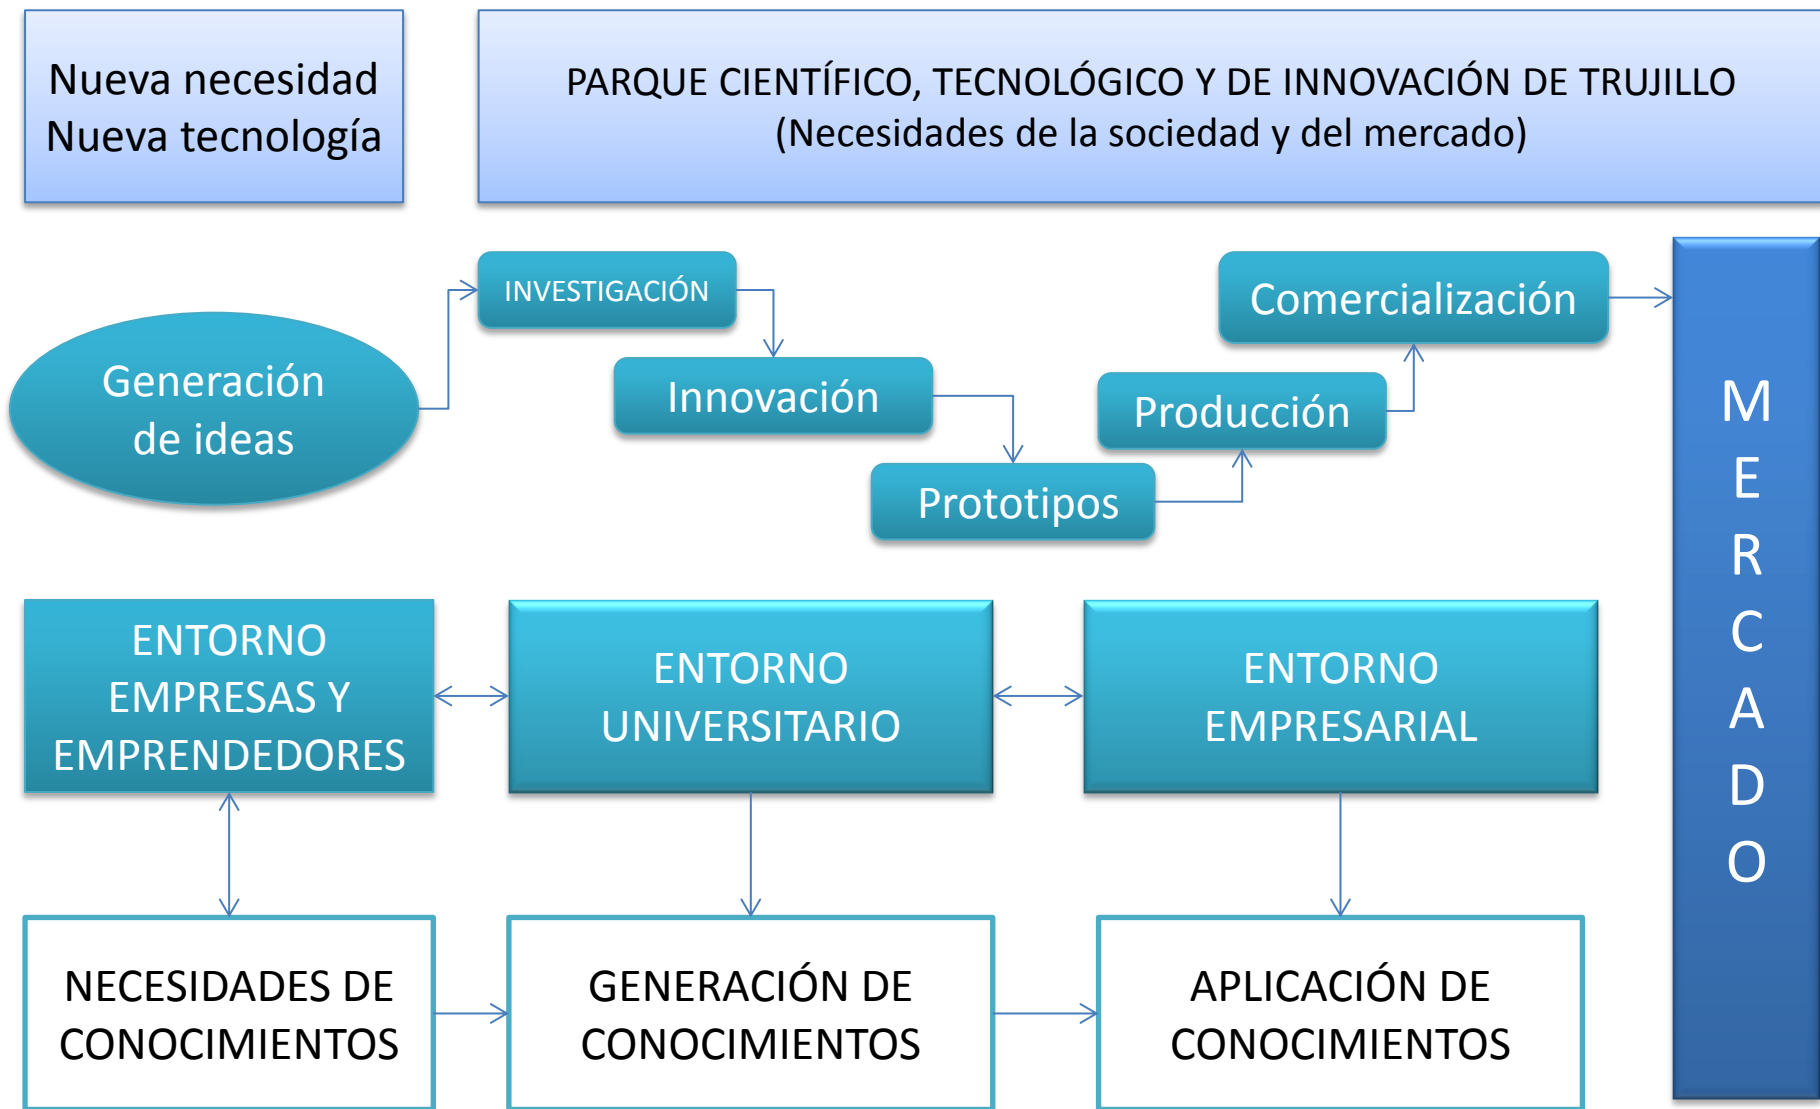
Nueva necesidad
Nueva tecnología

PARQUE CIENTÍFICO, TECNOLÓGICO Y DE INNOVACIÓN DE TRUJILLO
(Necesidades de la sociedad y del mercado)

Generación de ideas

INVESTIGACIÓN

Innovación

Prototipos

Producción

Comercialización

M
E
R
C
A
D
O

ENTORNO EMPRESAS Y EMPRENDEDORES

ENTORNO UNIVERSITARIO

ENTORNO EMPRESARIAL

NECESIDADES DE CONOCIMIENTOS

GENERACIÓN DE CONOCIMIENTOS

APLICACIÓN DE CONOCIMIENTOS